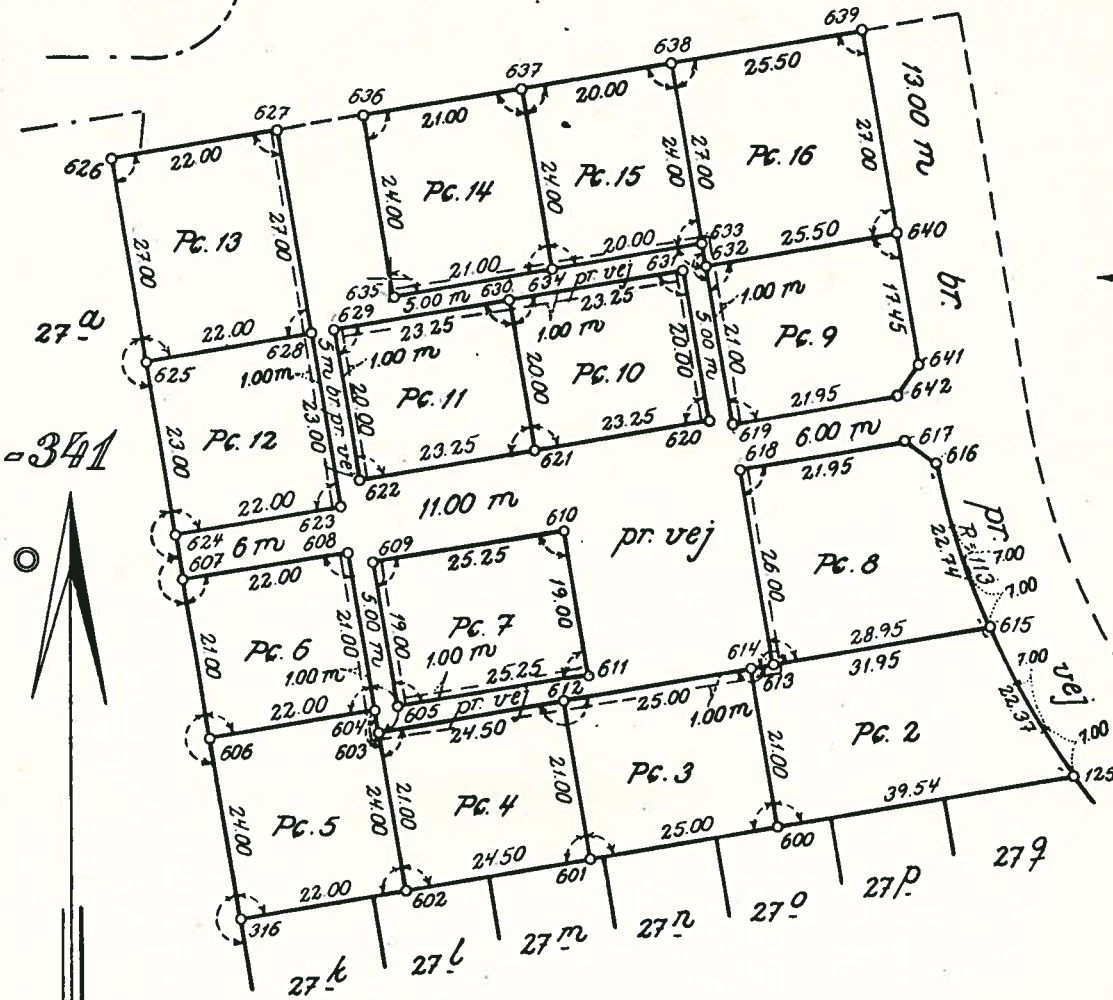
639
638
637
25.50
636
627
20.00
13.00 m
21.00
626
22.00
Pc. 16
27.00
24.00
Pc. 14
24.00
Pc. 15
24.00
27.00
27.00
27.00
Pc. 13
633
20.00
632
25.50
640
631
635
21.00
634 pr. vej
5.00 m 630
23.25
1.00 m
br.
629
27 a
23.25
1.00 m
20.00
5.00 m
21.00
Pc. 9
17.45
22.00
628
1.00 m
625
5 m br. pr. vej
Pc. 11
20.00
Pc. 10
20.00
641
642
21.95
23.25
23.25
620
619
6.00 m
617
616
-341
23.00
Pc. 12
23.00
621
618
21.95
622
11.00 m
22.00
623
610
pr. vej
pr.
624
6 m
608
609
25.25
R=11.3
7.00
607
22.00
22.74
Pc. 8
7.00
26.00
5.00 m
19.00
19.00
Pc. 7
Pc. 6
21.00
21.00
1.00 m
1.00 m
25.25
611
614
28.95
615
613
31.95
7.00
vej
612
25.00
1.00 m
22.00
604
605 pr. vej
24.50
22.37
Pc. 2
7.00
606
603
21.00
21.00
Pc. 3
125
24.00
Pc. 5
24.00
21.00
Pc. 4
39.54
25.00
600
24.50
601
27 q
22.00
602
27 p
316
27 o
27 m
27 n
27 l
27 k